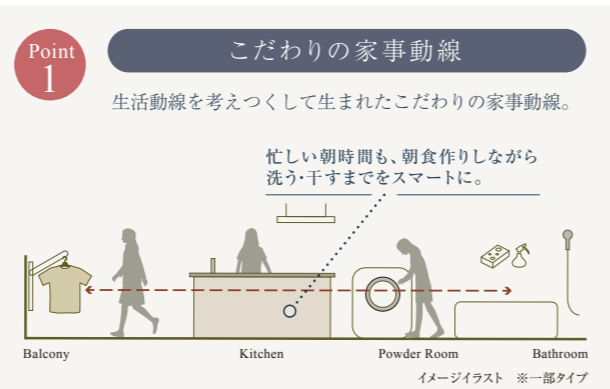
Point
1

こだわりの家事動線

生活動線を考えつくして生まれたこだわりの家事動線。

忙しい朝時間も、朝食作りしながら
洗う･干すまでをスマートに。

Balcony

Kitchen

Powder Room

Bathroom

イメージイラスト　※一部タイプ